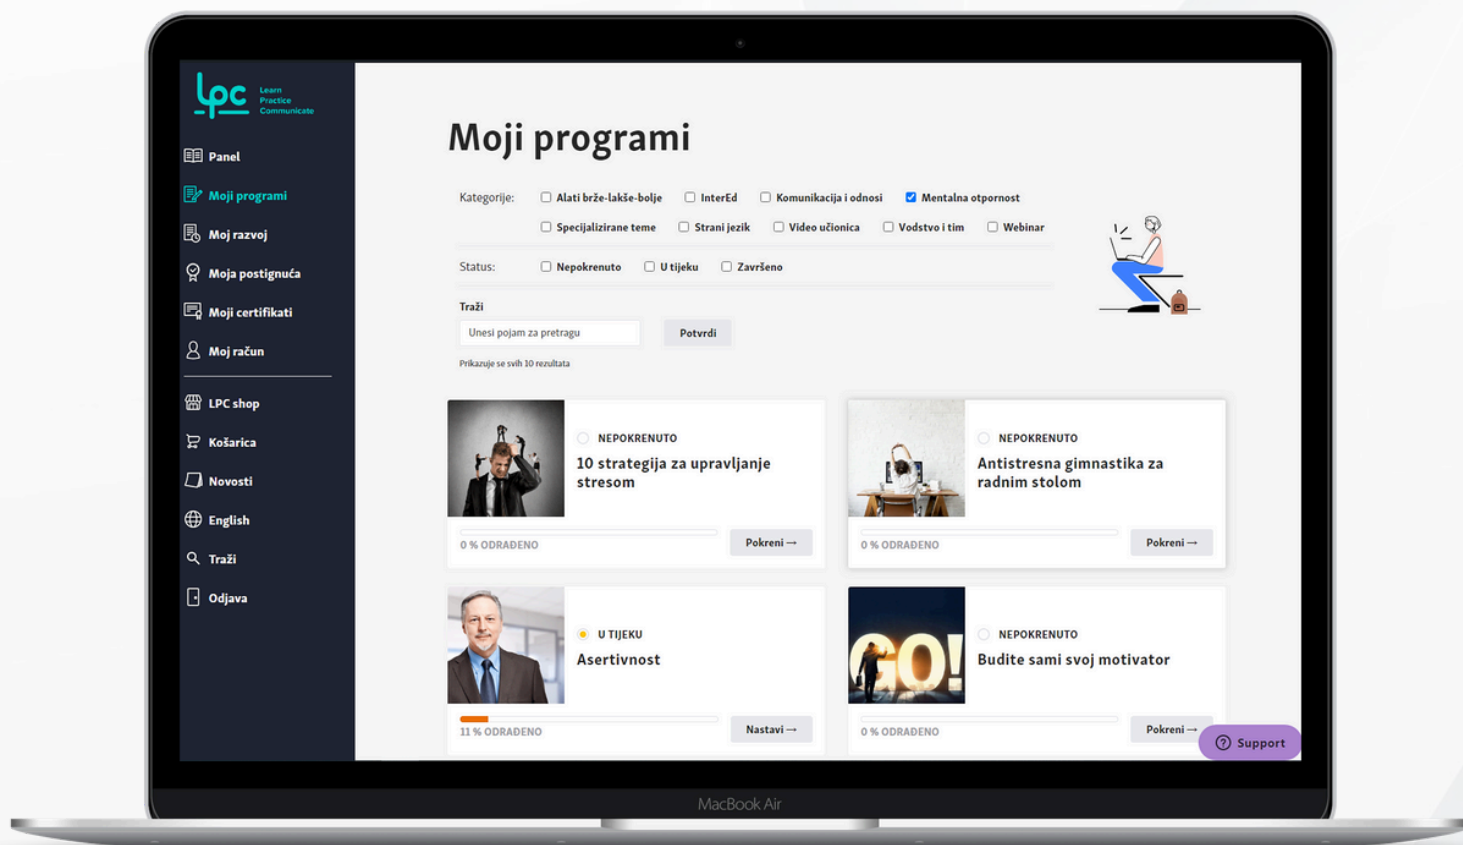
lpc Learn Practice Communicate

Panel
Moji programi
Moj razvoj
Moja postignuća
Moji certifikati
Moj račun
LPC shop
Košarica
Novosti
English
Traži
Odjava

Moji programi

Kategorije: Alati brže-lakše-bolje InterEd Komunikacija i odnosi Mentalna otpornost Specijalizirane teme Strani jezik Video učionica Vodstvo i tim Webinar

Status: Nepokrenuto U tijeku Završeno

Traži
Unesi pojam za pretragu
Potvrdi
Prikazuje se svih 10 rezultata

NEPOKRENUTO
10 strategija za upravljanje stresom
0 % ODRAĐENO
Pokreni →

NEPOKRENUTO
Antistresna gimnastika za radnim stolom
0 % ODRAĐENO
Pokreni →

U TIJEKU
Asertivnost
11 % ODRAĐENO
Nastavi →

NEPOKRENUTO
Budite sami svoj motivator
0 % ODRAĐENO
Pokreni →

GO!

Support

MacBook Air